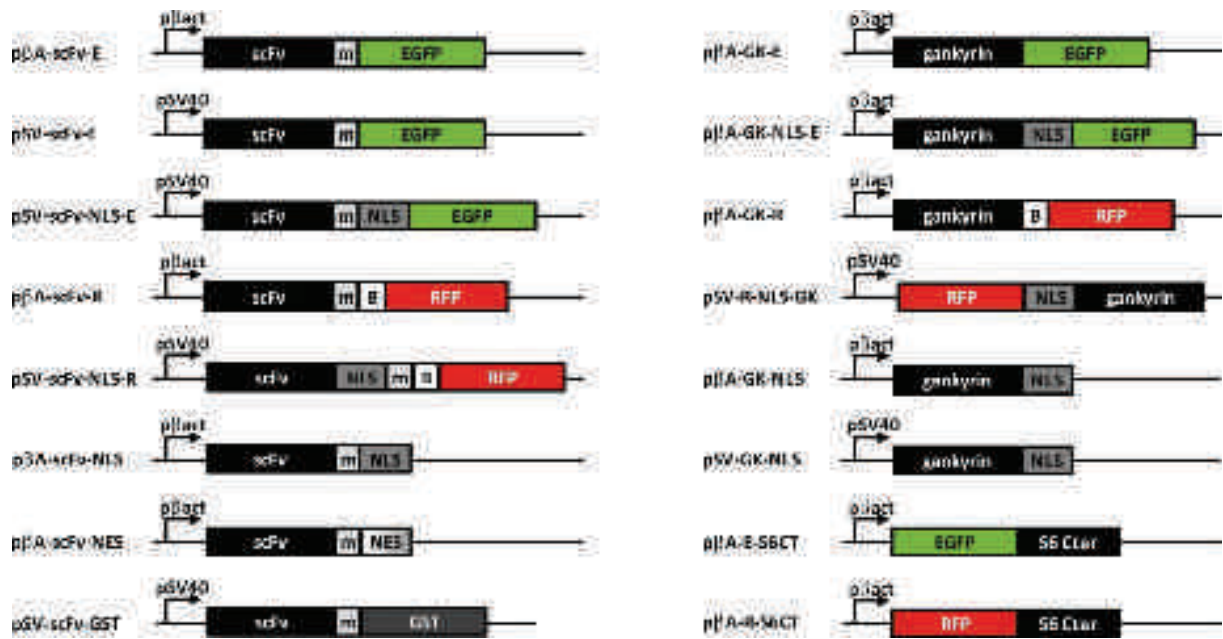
pβact
pβA-scFv-E
scFv
m
EGFP

pSV40
pSV-scFv-E
scFv
m
EGFP

pSV40
pSV-scFv-NLS-E
scFv
m
NLS
EGFP

pβact
pβA-scFv-R
scFv
m
B
RFP

pSV40
pSV-scFv-NLS-R
scFv
NLS
m
B
RFP

pβact
pβA-scFv-NLS
scFv
m
NLS

pβact
pβA-scFv-NES
scFv
m
NES

pSV40
pSV-scFv-GST
scFv
m
GST

pβact
pβA-GK-E
gankyrin
EGFP

pβact
pβA-GK-NLS-E
gankyrin
NLS
EGFP

pβact
pβA-GK-R
gankyrin
B
RFP

pSV40
pSV-R-NLS-GK
RFP
NLS
gankyrin

pβact
pβA-GK-NLS
gankyrin
NLS

pSV40
pSV-GK-NLS
gankyrin
NLS

pβact
pβA-E-S6CT
EGFP
S6 Cter

pβact
pβA-R-S6CT
RFP
S6 Cter